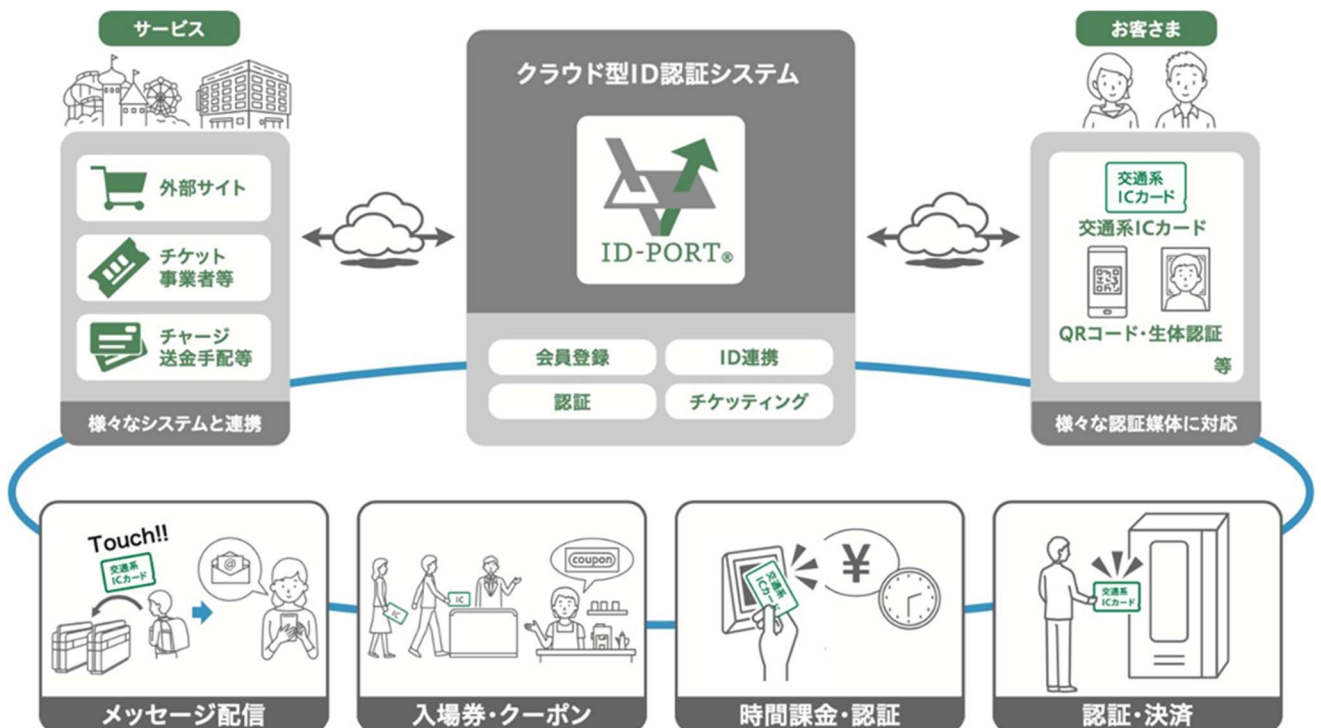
サービス

外部サイト

チケット事業者等

チャージ送金手配等

様々なシステムと連携

クラウド型ID認証システム

ID-PORT®

会員登録

ID連携

認証

チケッティング

お客さま

交通系ICカード

交通系ICカード

QRコード・生体認証

等

様々な認証媒体に対応

Touch!!

交通系ICカード

メッセージ配信

IC

IC

coupon

入場券・クーポン

¥

交通系ICカード

時間課金・認証

交通系ICカード

認証・決済